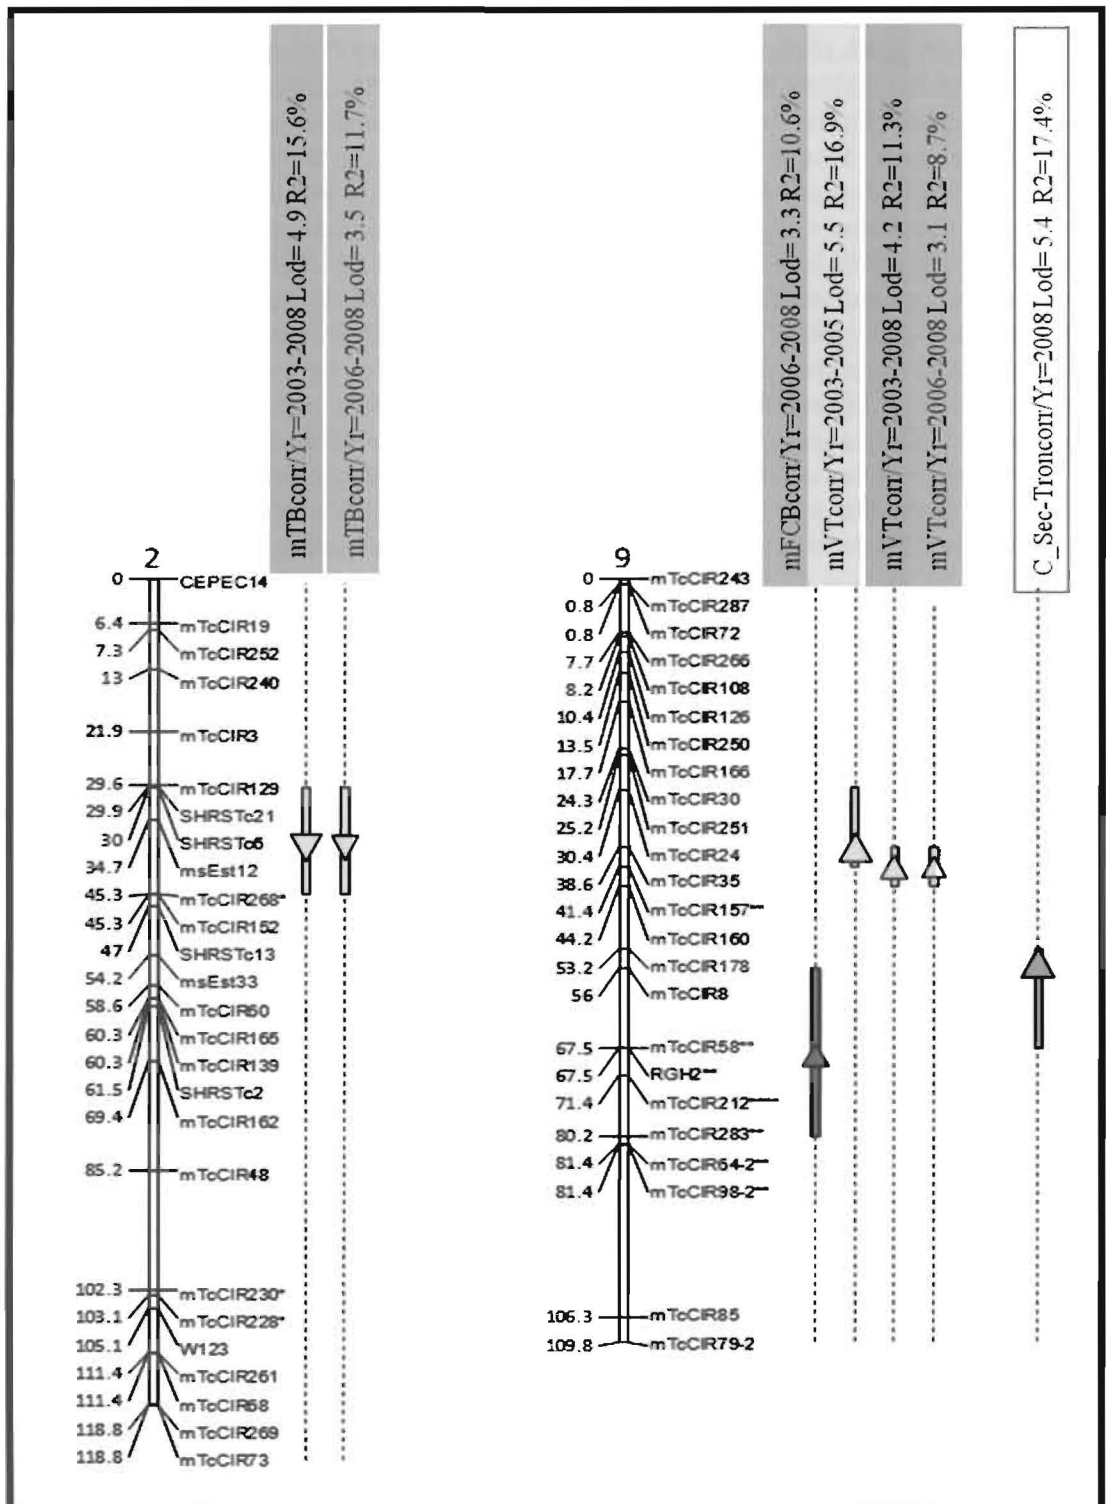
mTBcorr/Yr=2003-2008 Lod=4.9 R2=15.6%

mTBcorr/Yr=2006-2008 Lod=3.5 R2=11.7%

2

0 CEPEC14
6.4 mTcCIR19
7.3 mTcCIR252
13 mTcCIR240
21.9 mTcCIR3
29.6 mTcCIR129
29.9 SHRSTc21
30 SHRSTc6
34.7 msEst12
45.3 mTcCIR268*
45.3 mTcCIR152
47 SHRSTc13
54.2 msEst33
58.6 mTcCIR60
60.3 mTcCIR165
60.3 mTcCIR139
61.5 SHRSTc2
69.4 mTcCIR162
85.2 mTcCIR48
102.3 mTcCIR230*
103.1 mTcCIR228*
105.1 W123
111.4 mTcCIR261
111.4 mTcCIR68
118.8 mTcCIR269
118.8 mTcCIR73

mFCBcorr/Yr=2006-2008 Lod=3.3 R2=10.6%

mVTcorr/Yr=2003-2005 Lod=5.5 R2=16.9%

mVTcorr/Yr=2003-2008 Lod=4.2 R2=11.3%

mVTcorr/Yr=2006-2008 Lod=3.1 R2=8.7%

C_Sec-Troncorr/Yr=2008 Lod=5.4 R2=17.4%

9

0 mTcCIR243
0.8 mTcCIR287
0.8 mTcCIR72
7.7 mTcCIR266
8.2 mTcCIR108
10.4 mTcCIR126
13.5 mTcCIR250
17.7 mTcCIR166
24.3 mTcCIR30
25.2 mTcCIR251
30.4 mTcCIR24
38.6 mTcCIR35
41.4 mTcCIR157***
44.2 mTcCIR160
53.2 mTcCIR178
56 mTcCIR8
67.5 mTcCIR58**
67.5 RGH2**
71.4 mTcCIR212****
80.2 mTcCIR283**
81.4 mTcCIR64-2**
81.4 mTcCIR98-2**
106.3 mTcCIR85
109.8 mTcCIR79-2